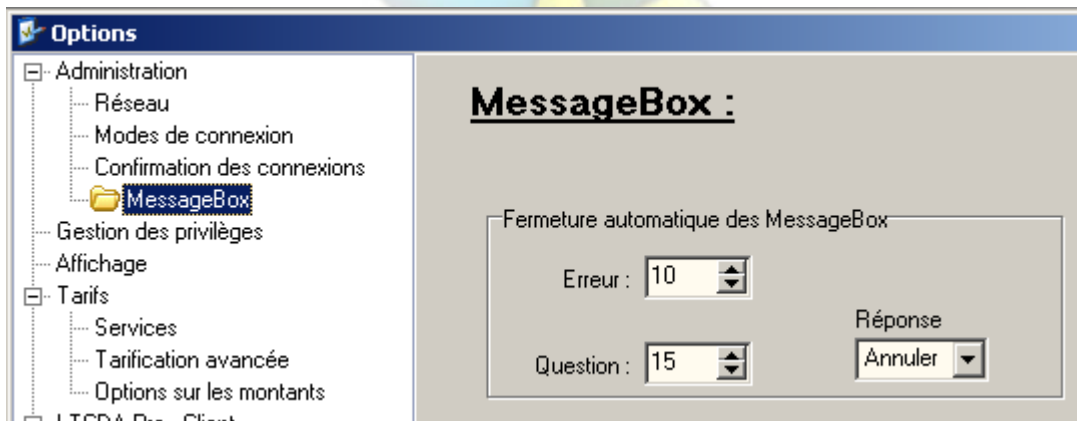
Options

Administration
Réseau
Modes de connexion
Confirmation des connexions
MessageBox
Gestion des privilèges
Affichage
Tarifs
Services
Tarification avancée
Options sur les montants
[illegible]

MessageBox :

Fermeture automatique des MessageBox
Erreur : 10
Question : 15
Réponse
Annuler